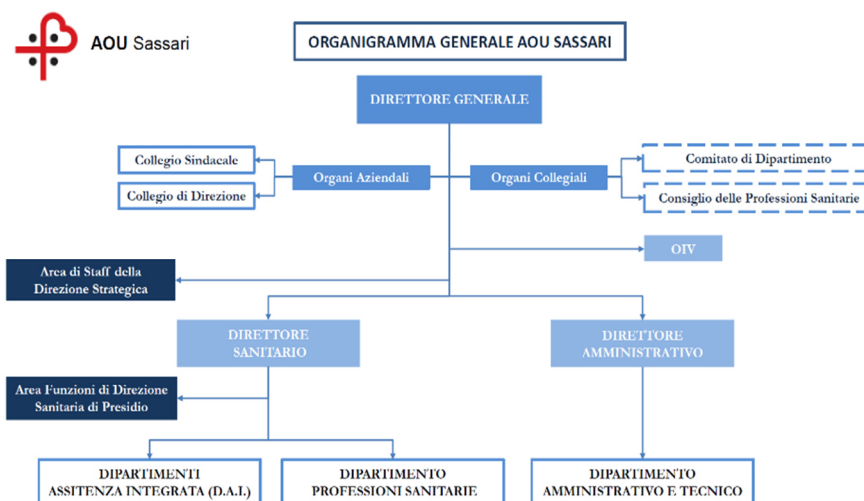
AOU Sassari

ORGANIGRAMMA GENERALE AOU SASSARI

DIRETTORE GENERALE

Collegio Sindacale

Collegio di Direzione

Organi Aziendali

Organi Collegiali

Comitato di Dipartimento

Consiglio delle Professioni Sanitarie

OIV

Area di Staff della Direzione Strategica

DIRETTORE SANITARIO

DIRETTORE AMMINISTRATIVO

Area Funzioni di Direzione Sanitaria di Presidio

DIPARTIMENTI ASSITENZA INTEGRATA (D.A.I.)

DIPARTIMENTO PROFESSIONI SANITARIE

DIPARTIMENTO AMMINISTRATIVO E TECNICO